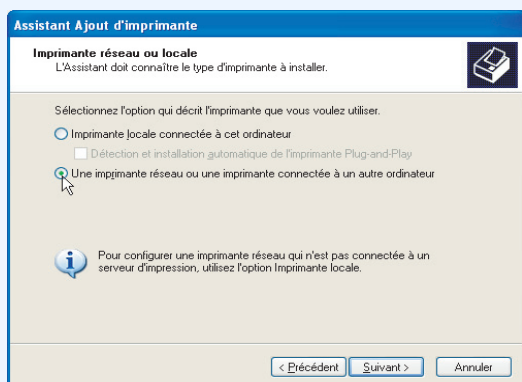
Assistant Ajout d'imprimante

Imprimante réseau ou locale
L'Assistant doit connaître le type d'imprimante à installer.

Sélectionnez l'option qui décrit l'imprimante que vous voulez utiliser.

Imprimante locale connectée à cet ordinateur

Détection et installation automatique de l'imprimante Plug-and-Play

Une imprimante réseau ou une imprimante connectée à un autre ordinateur

Pour configurer une imprimante réseau qui n'est pas connectée à un serveur d'impression, utilisez l'option Imprimante locale.

< Précédent | Suivant > | Annuler